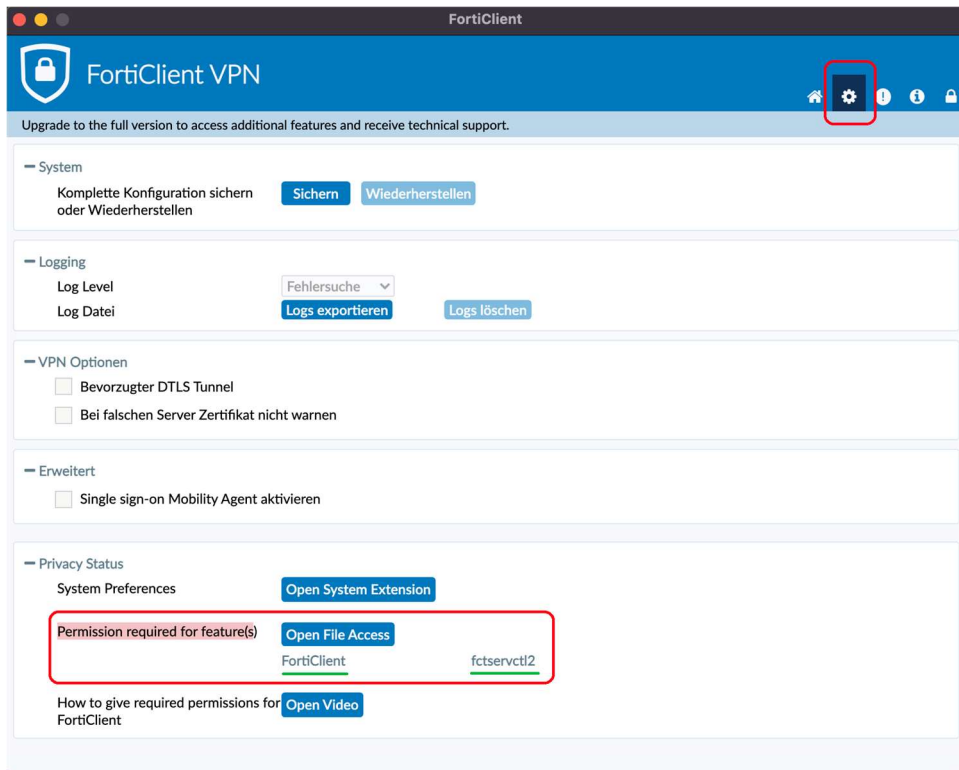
FortiClient

FortiClient VPN

Upgrade to the full version to access additional features and receive technical support.

− System

Komplette Konfiguration sichern oder Wiederherstellen

Sichern

Wiederherstellen

− Logging

Log Level

Fehlersuche

Log Datei

Logs exportieren

Logs löschen

− VPN Optionen

Bevorzugter DTLS Tunnel

Bei falschen Server Zertifikat nicht warnen

− Erweitert

Single sign-on Mobility Agent aktivieren

− Privacy Status

System Preferences

Open System Extension

Permission required for feature(s)

Open File Access

FortiClient

fctservctl2

How to give required permissions for FortiClient

Open Video